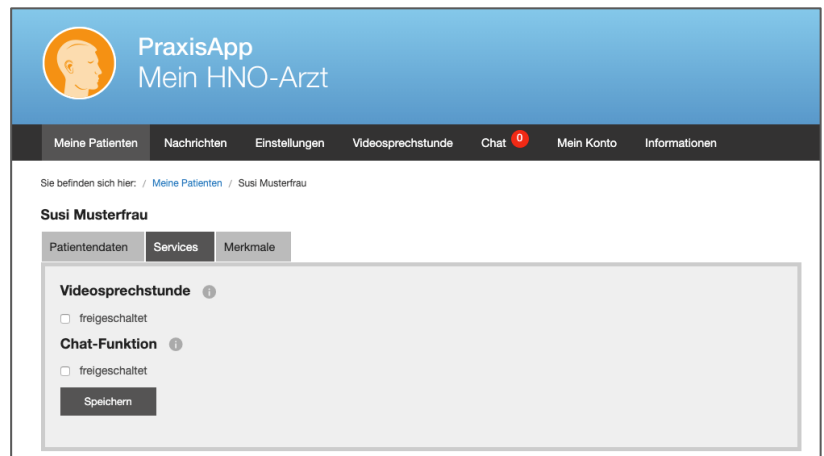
PraxisApp
Mein HNO-Arzt

Meine Patienten Nachrichten Einstellungen Videosprechstunde Chat 0 Mein Konto Informationen

Sie befinden sich hier: / Meine Patienten / Susi Musterfrau

Susi Musterfrau

Patientendaten Services Merkmale

Videosprechstunde

freigeschaltet

Chat-Funktion

freigeschaltet

Speichern